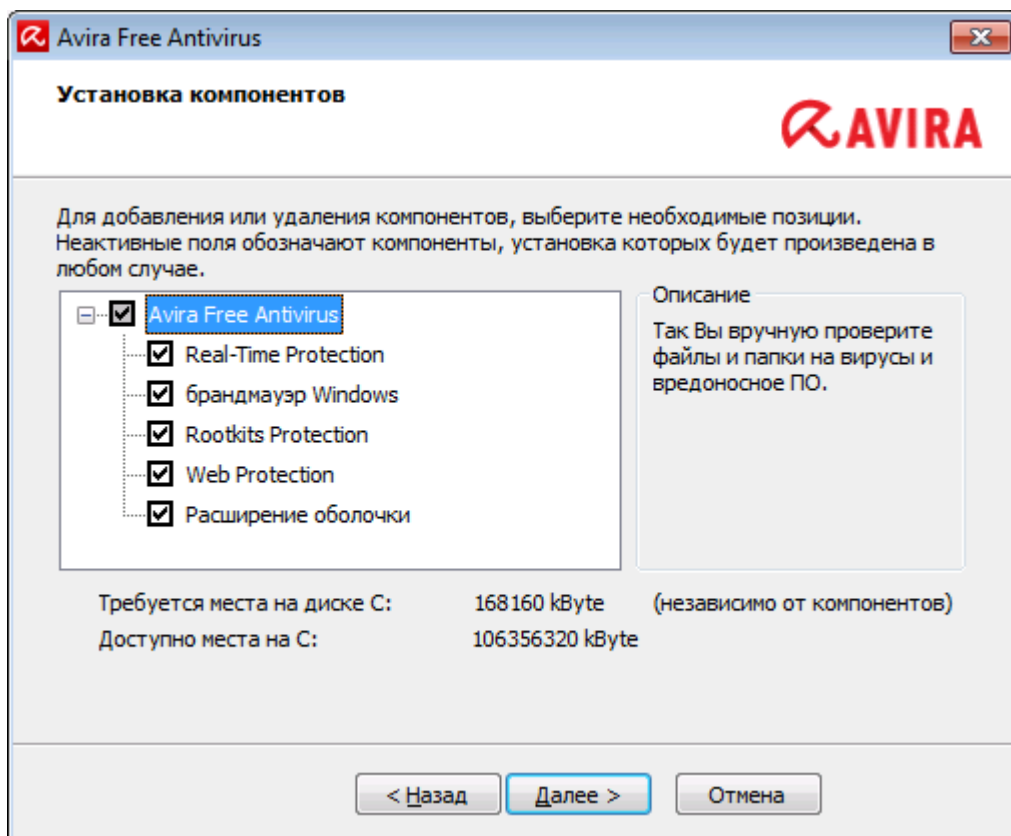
Avira Free Antivirus

Установка компонентов

AVIRA

Для добавления или удаления компонентов, выберите необходимые позиции. Неактивные поля обозначают компоненты, установка которых будет произведена в любом случае.

Avira Free Antivirus
Real-Time Protection
брандмауэр Windows
Rootkits Protection
Web Protection
Расширение оболочки

Описание
Так Вы вручную проверите файлы и папки на вирусы и вредоносное ПО.

| Требуется места на диске C: | 168160 kByte | (независимо от компонентов) |
|---|---|---|
| Доступно места на C: | 106356320 kByte | |

< Назад
Далее >
Отмена